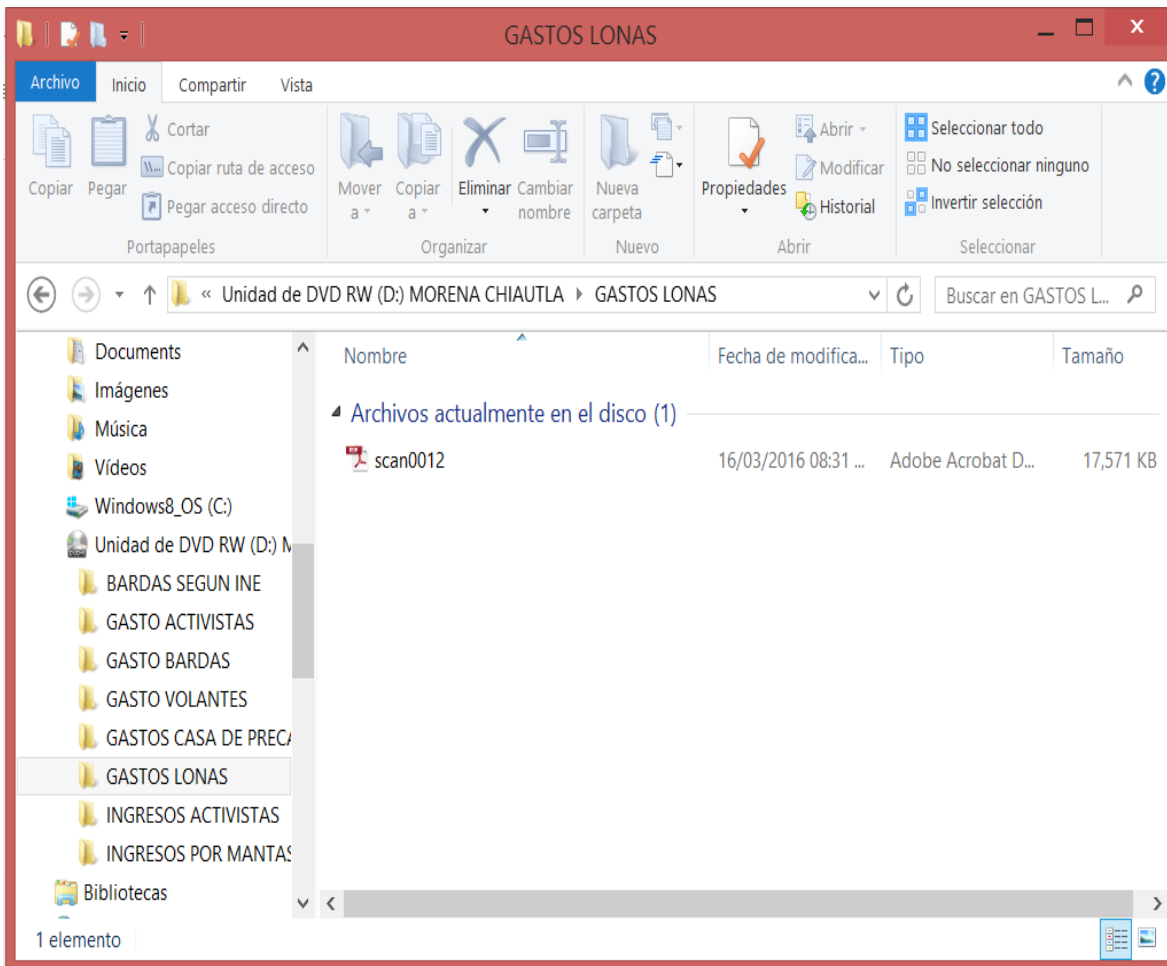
GASTOS LONAS

Archivo Inicio Compartir Vista

Copiar Pegar Cortar Copiar ruta de acceso Pegar acceso directo
Portapapeles

Mover a Copiar a Eliminar Cambiar nombre
Organizar

Nueva carpeta
Nuevo

Propiedades Abrir Modificar Historial
Abrir

Seleccionar todo No seleccionar ninguno Invertir selección
Seleccionar

« Unidad de DVD RW (D:) MORENA CHIAUTLA ▸ GASTOS LONAS

Buscar en GASTOS L...

Documents
Imágenes
Música
Vídeos
Windows8_OS (C:)
Unidad de DVD RW (D:) M
BARDAS SEGUN INE
GASTO ACTIVISTAS
GASTO BARDAS
GASTO VOLANTES
GASTOS CASA DE PREC
GASTOS LONAS
INGRESOS ACTIVISTAS
INGRESOS POR MANTA
Bibliotecas

| Nombre | Fecha de modifica... | Tipo | Tamaño |
|---|---|---|---|
| Archivos actualmente en el disco (1) | | | |
| scan0012 | 16/03/2016 08:31 ... | Adobe Acrobat D... | 17,571 KB |

1 elemento